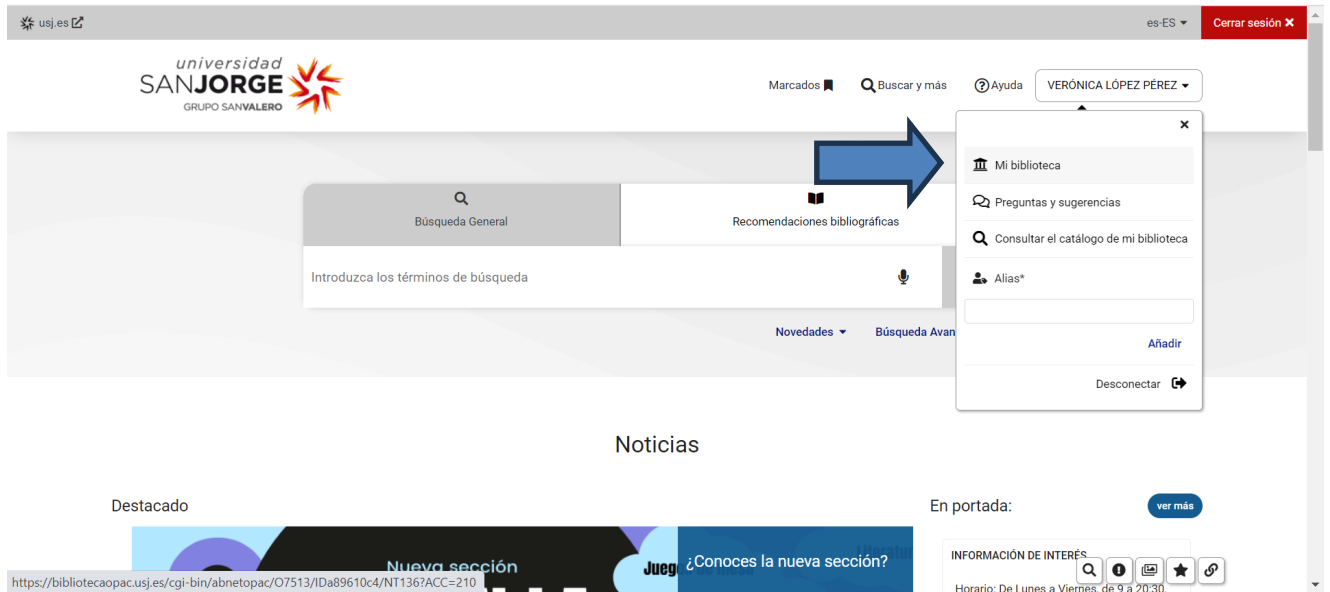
usj.es

es-ES

Cerrar sesión ✕

universidad
SANJORGE
GRUPO SANVALERO

Marcados

Buscar y más

Ayuda

VERÓNICA LÓPEZ PÉREZ

×

Mi biblioteca

Preguntas y sugerencias

Consultar el catálogo de mi biblioteca

Alias*

Añadir

Desconectar

Búsqueda General

Recomendaciones bibliográficas

Introduzca los términos de búsqueda

Novedades

Búsqueda Avan

Noticias

Destacado

Nueva sección

Juego

¿Conoces la nueva sección?

En portada:

ver más

INFORMACIÓN DE INTERÉS

Horario: De Lunes a Viernes, de 9 a 20:30.

https://bibliotecaopac.usj.es/cgi-bin/abnetopac/O7513/IDa89610c4/NT136?ACC=210